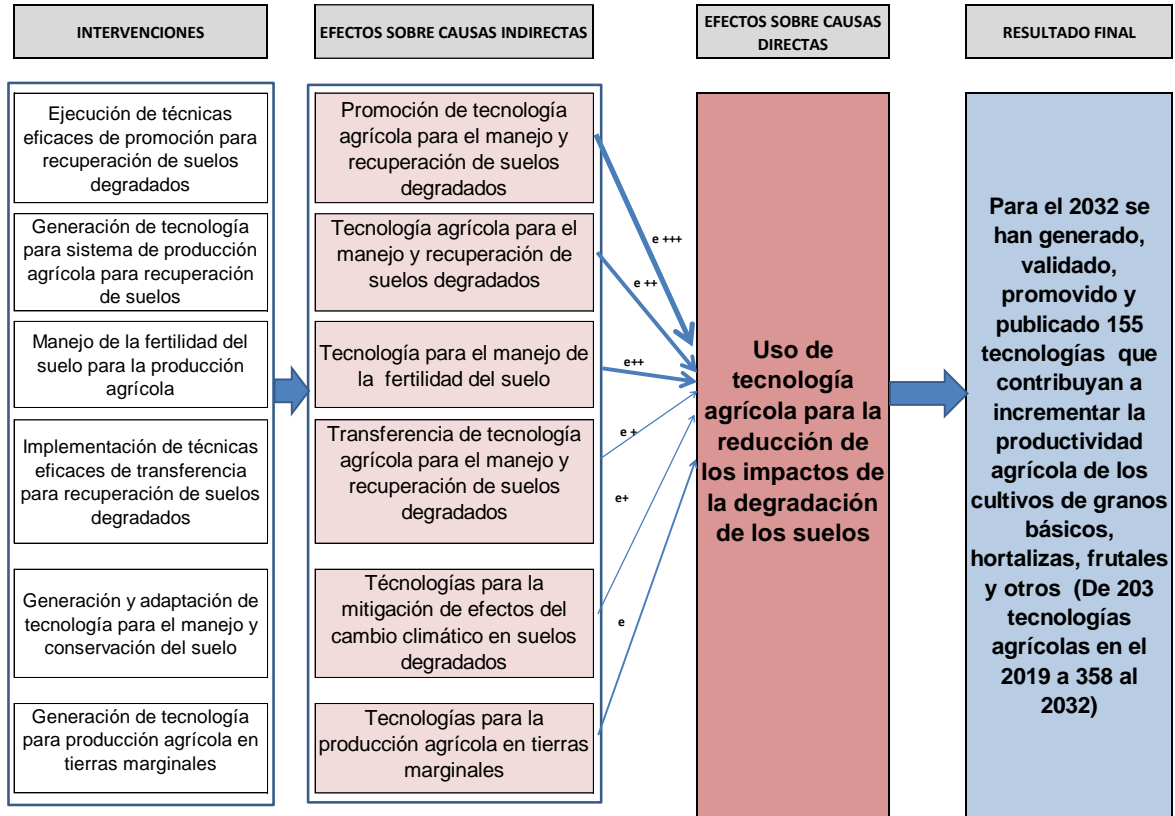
INTERVENCIONES

EFECTOS SOBRE CAUSAS INDIRECTAS

EFECTOS SOBRE CAUSAS DIRECTAS

RESULTADO FINAL

Ejecución de técnicas eficaces de promoción para recuperación de suelos degradados

Generación de tecnología para sistema de producción agrícola para recuperación de suelos

Manejo de la fertilidad del suelo para la producción agrícola

Implementación de técnicas eficaces de transferencia para recuperación de suelos degradados

Generación y adaptación de tecnología para el manejo y conservación del suelo

Generación de tecnología para producción agrícola en tierras marginales

Promoción de tecnología agrícola para el manejo y recuperación de suelos degradados

Tecnología agrícola para el manejo y recuperación de suelos degradados

Tecnología para el manejo de la fertilidad del suelo

Transferencia de tecnología agrícola para el manejo y recuperación de suelos degradados

Técnologías para la mitigación de efectos del cambio climático en suelos degradados

Tecnologías para la producción agrícola en tierras marginales

e +++

e ++

e++

e +

e+

e

Uso de tecnología agrícola para la reducción de los impactos de la degradación de los suelos

Para el 2032 se han generado, validado, promovido y publicado 155 tecnologías que contribuyan a incrementar la productividad agrícola de los cultivos de granos básicos, hortalizas, frutales y otros (De 203 tecnologías agrícolas en el 2019 a 358 al 2032)